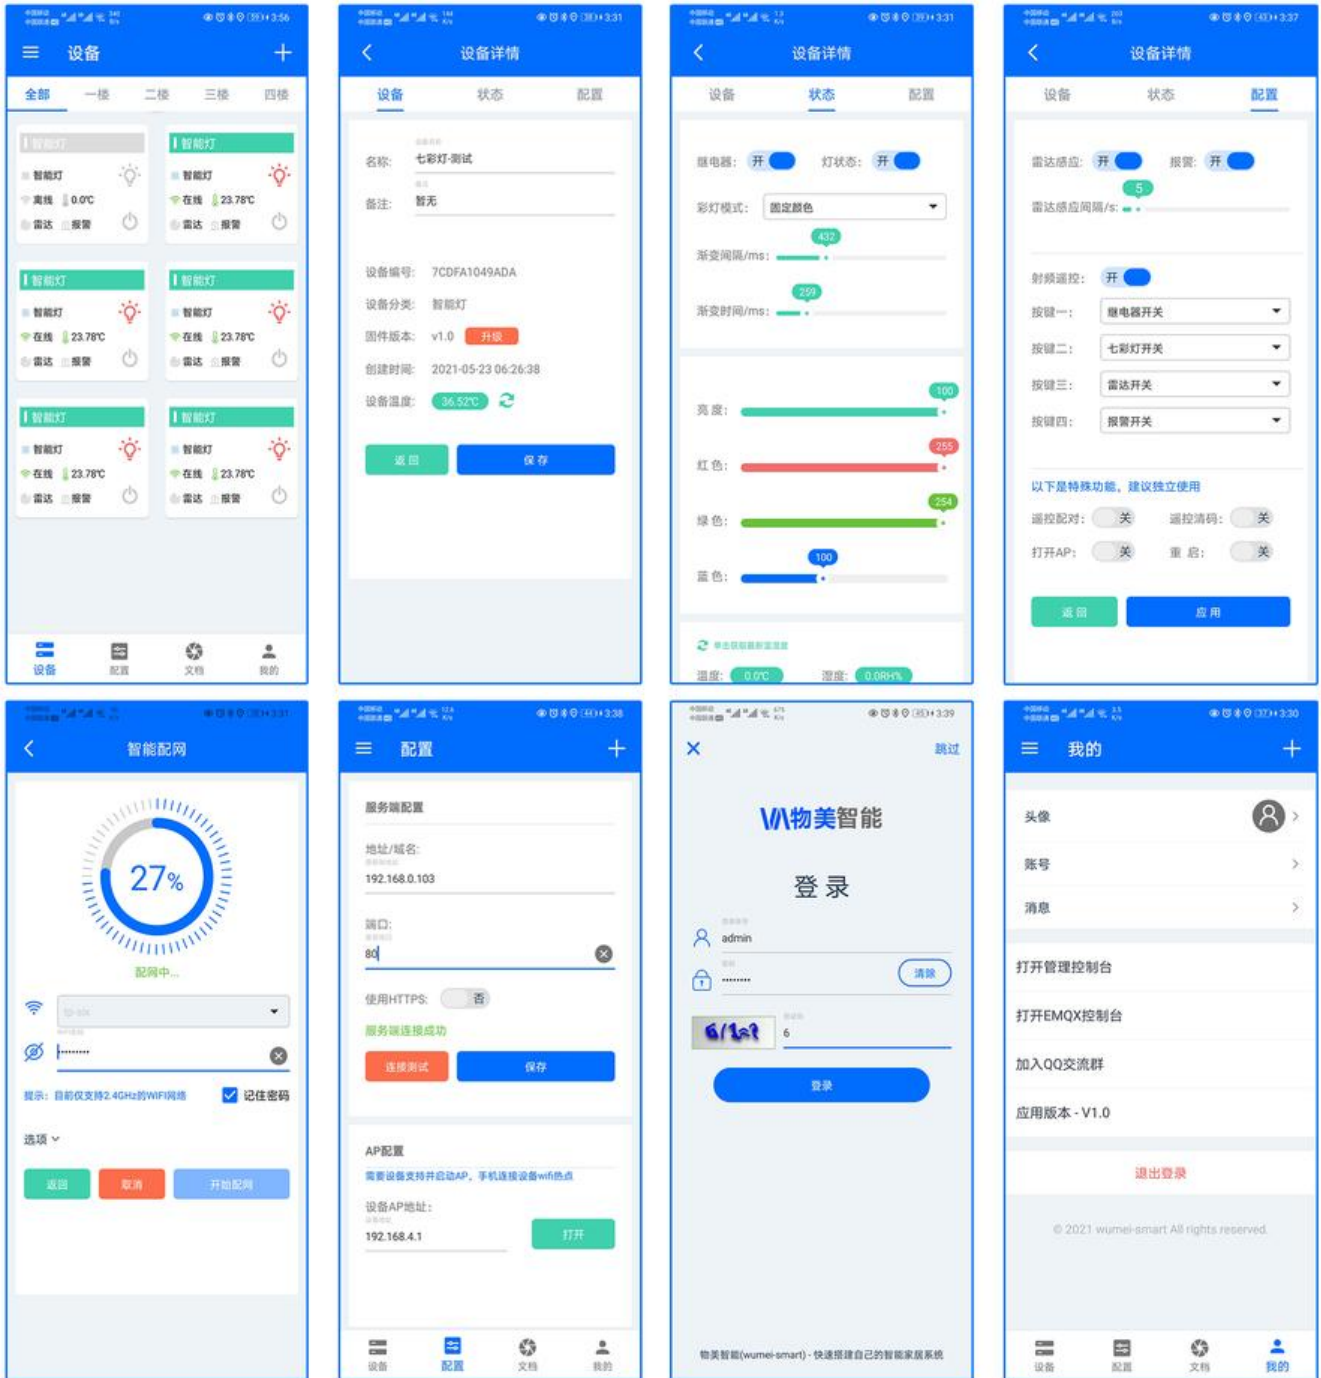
设备

全部 一楼 二楼 三楼 四楼

智能灯
智能灯
离线 0.0℃
雷达 报警

智能灯
智能灯
在线 23.78℃
雷达 报警

智能灯
智能灯
在线 23.78℃
雷达 报警

智能灯
智能灯
在线 23.78℃
雷达 报警

智能灯
智能灯
在线 23.78℃
雷达 报警

智能灯
智能灯
在线 23.78℃
雷达 报警

设备 配置 文档 我的

设备详情

设备 状态 配置

名称: 七彩灯-测试
备注: 暂无
设备编号: 7CDFA1049ADA
设备分类: 智能灯
固件版本: v1.0 升级
创建时间: 2021-05-23 06:26:38
设备温度: 36.52℃

返回 保存

设备详情

设备 状态 配置

继电器: 开 灯状态: 开
彩灯模式: 固定颜色
432
渐变间隔/ms:
259
渐变时间/ms:
100
亮度:
255
红色:
254
绿色:
100
蓝色:
温度: 0.0℃ 湿度: 0.0RH%

设备详情

设备 状态 配置

雷达感应: 开 报警: 开
5
雷达感应间隔/s:
射频遥控: 开
按键一: 继电器开关
按键二: 七彩灯开关
按键三: 雷达开关
按键四: 报警开关
以下是特殊功能，建议独立使用
遥控配对: 关 遥控清码: 关
打开AP: 关 重启: 关

返回 应用

智能配网

27%
配网中...

提示：目前仅支持2.4GHz的WIFI网络 记住密码
选项

返回 取消 开始配网

配置

服务端配置
地址/域名:
192.168.0.103
端口:
80
使用HTTPS: 否
服务端连接成功
连接测试 保存

AP配置
需要设备支持开启AP，手机连接设备wifi热点
设备AP地址:
192.168.4.1
打开

设备 配置 文档 我的

跳过

物美智能

登录

admin
清除
6

登录

物美智能(wumei-smart) - 快速搭建自己的智能家居系统

我的

头像
账号
消息
打开管理控制台
打开EMQX控制台
加入QQ交流群
应用版本 - V1.0
退出登录
© 2021 wumei-smart All rights reserved.

设备 配置 文档 我的